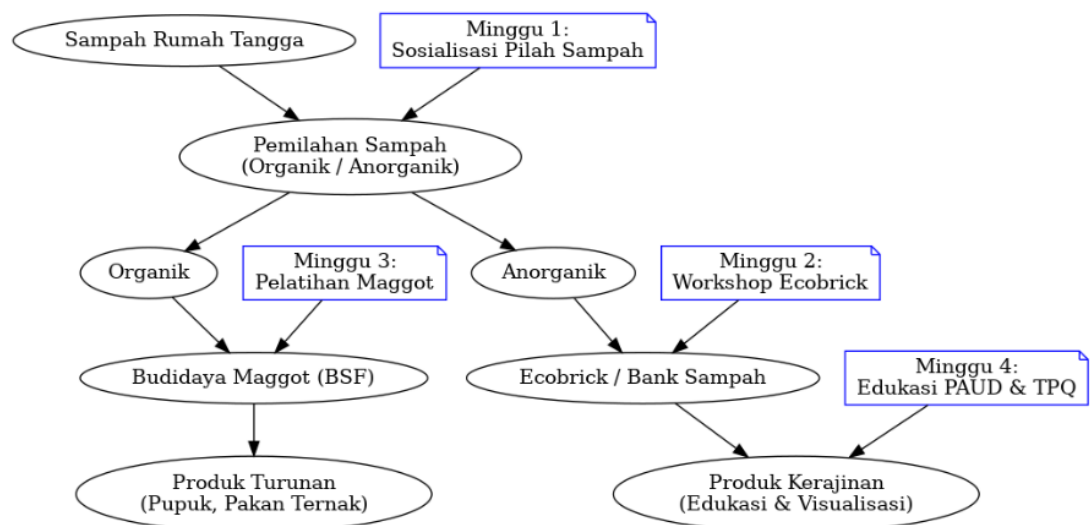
Sampah Rumah Tangga

Minggu 1:
Sosialisasi Pilah Sampah

Pemilahan Sampah
(Organik / Anorganik)

Organik

Minggu 3:
Pelatihan Maggot

Anorganik

Minggu 2:
Workshop Ecobrick

Budidaya Maggot (BSF)

Ecobrick / Bank Sampah

Minggu 4:
Edukasi PAUD & TPQ

Produk Turunan
(Pupuk, Pakan Ternak)

Produk Kerajinan
(Edukasi & Visualisasi)